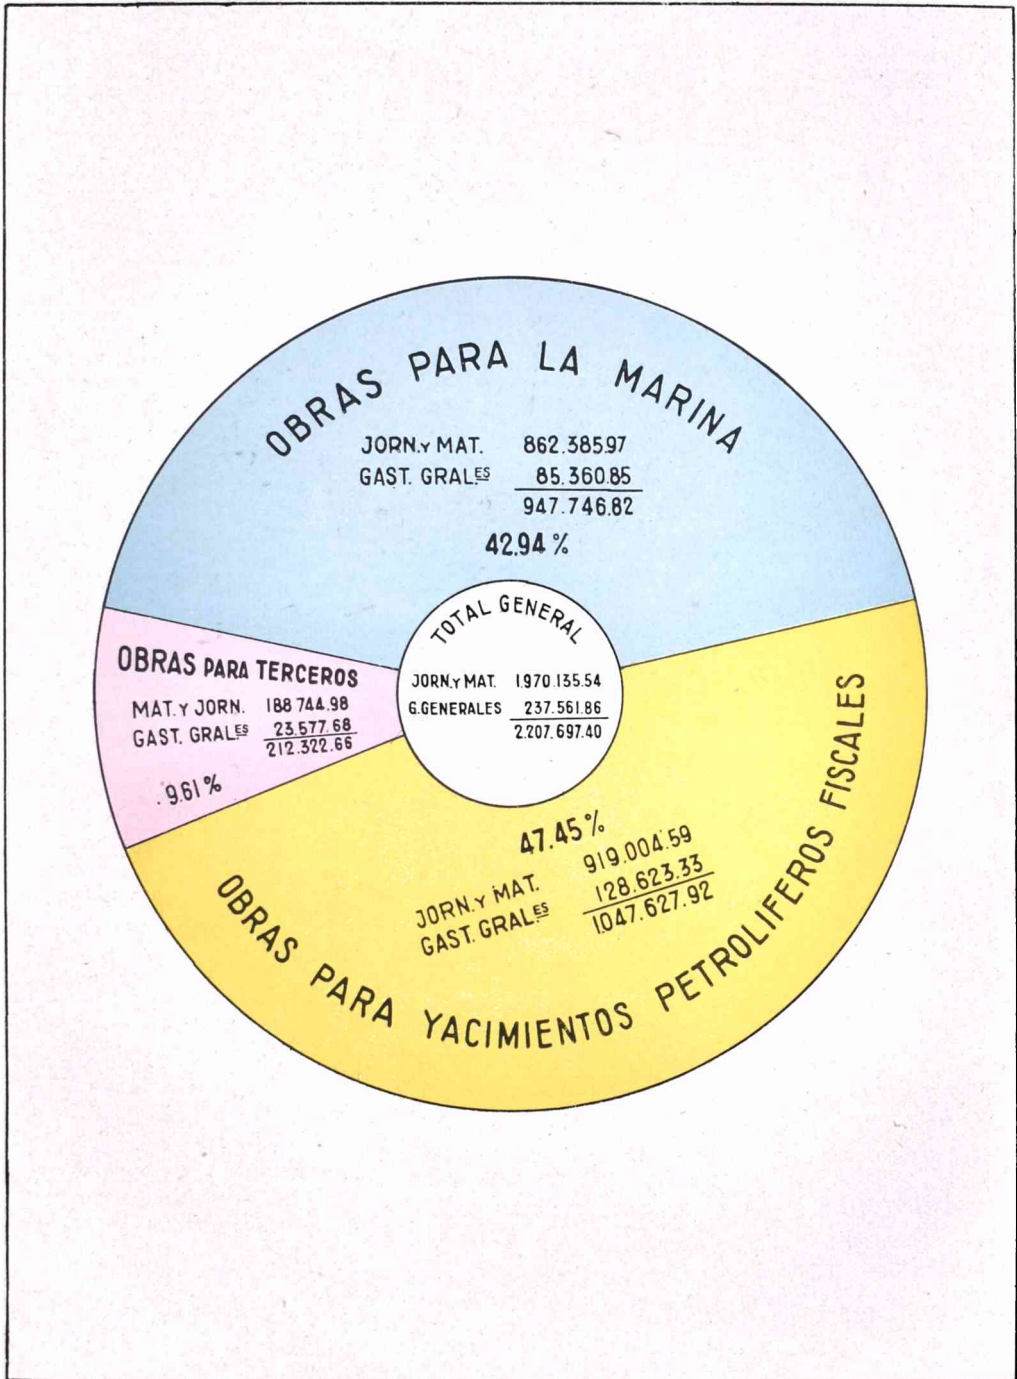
OBRAS PARA LA MARINA

JORN. Y MAT. 862.385.97
GAST. GRAL.ES 85.360.85
947.746.82

42.94 %

TOTAL GENERAL

JORN. Y MAT. 1.970.135.54
G. GENERALES 237.561.86
2.207.697.40

OBRAS PARA TERCEROS

MAT. Y JORN. 188.744.98
GAST. GRAL.ES 23.577.68
212.322.66

9.61 %

47.45 %

JORN. Y MAT. 919.004.59
GAST. GRAL.ES 128.623.33
1047.627.92

OBRAS PARA YACIMIENTOS PETROLIFEROS FISCALES